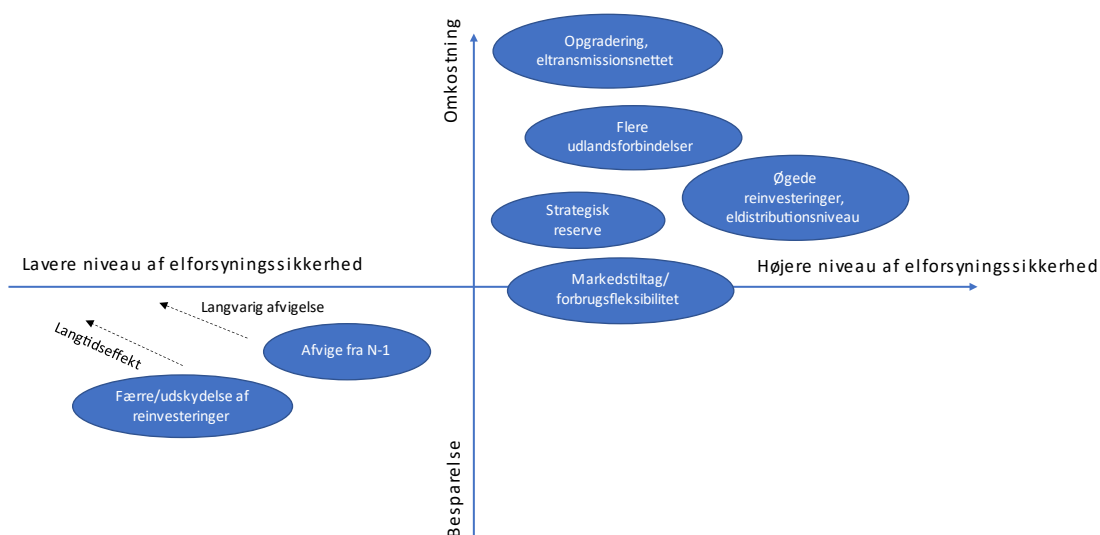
Omkostning

Opgradering, eltransmissionsnettet

Flere udlandsforbindelser

Øgede reinvesteringer, eldistributionsniveau

Strategisk reserve

Lavere niveau af elforsyningssikkerhed

Højere niveau af elforsyningssikkerhed

Markedstiltag/ forbrugsfleksibilitet

Langvarig afvigelse

Langtidseffekt

Afvige fra N-1

Færre/udskydelse af reinvesteringer

Besparelse